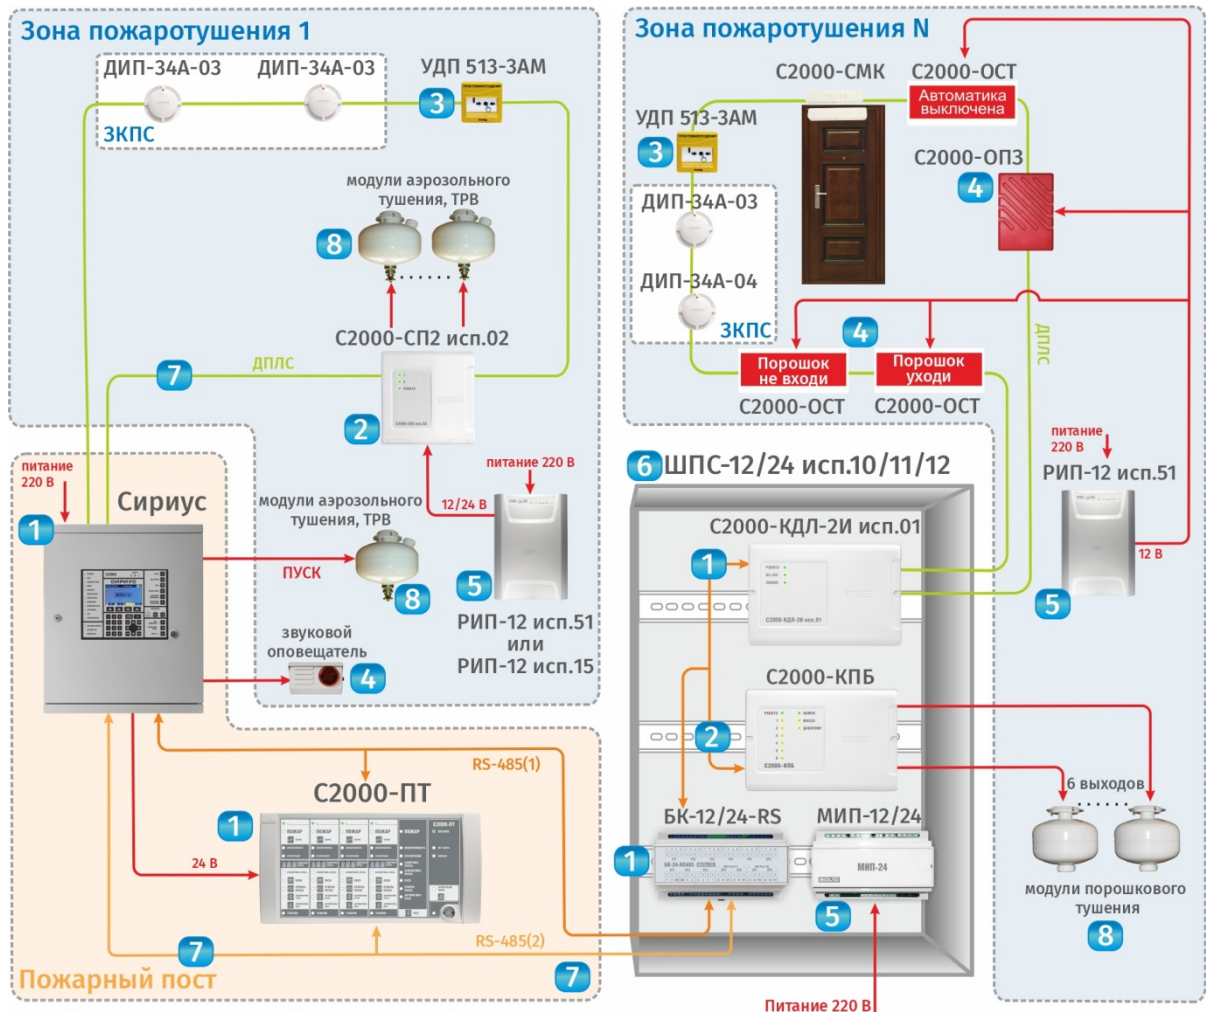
Зона пожаротушения 1

ДИП-34А-03 ДИП-34А-03

ЗКПС

УДП 513-3АМ

3

модули аэрозольного тушения, ТРВ

8

С2000-СП2 исп.02

7

ДПЛС

2

питание 220 В

1

Сириус

модули аэрозольного тушения, ТРВ

ПУСК

8

питание 220 В

12/24 В

5

РИП-12 исп.51 или РИП-12 исп.15

звуковой оповещатель

4

RS-485(1)

С2000-ПТ

1

24 В

RS-485(2)

7

Пожарный пост

7

Зона пожаротушения N

С2000-СМК

С2000-ОСТ

Автоматика выключена

УДП 513-3АМ

3

С2000-ОПЗ

4

ДИП-34А-03

ДИП-34А-04

ЗКПС

4

Порошок не входи

Порошок уходи

С2000-ОСТ С2000-ОСТ

ДПЛС

питание 220 В

РИП-12 исп.51

12 В

5

6 ШПС-12/24 исп.10/11/12

С2000-КДЛ-2И исп.01

1

С2000-КПБ

2

6 выходов

БК-12/24-RS

МИП-12/24

МИП-24

1

5

модули порошкового тушения

8

Питание 220 В